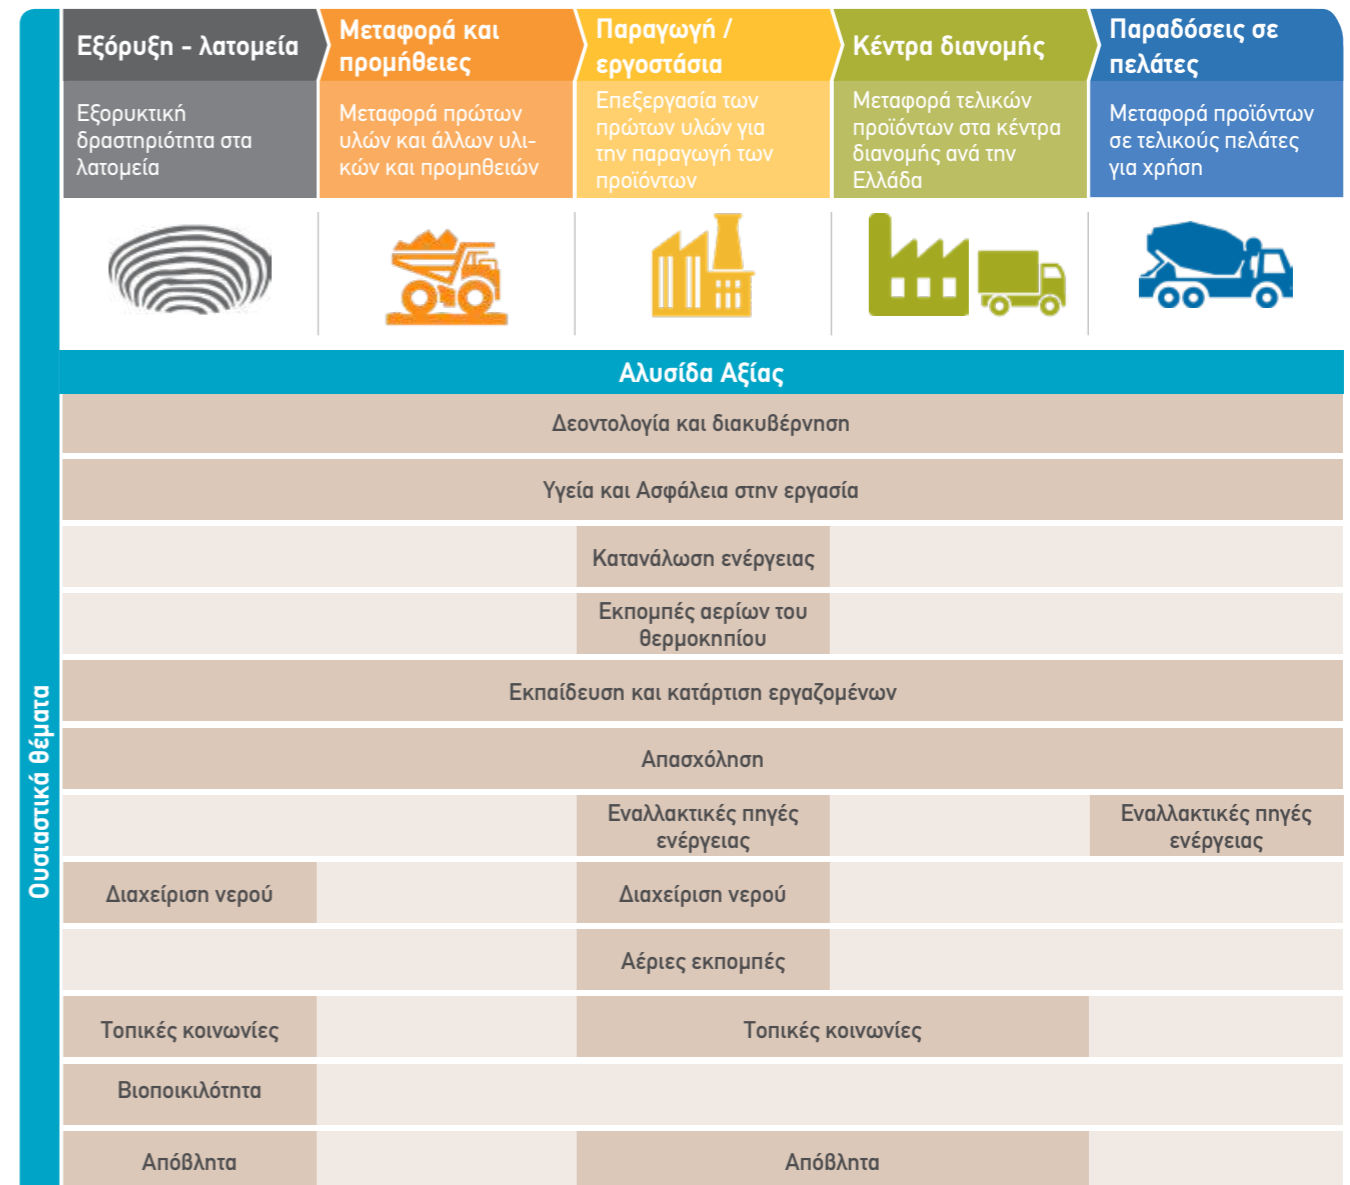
Ουσιαστικά θέματα

| Εξόρυξη - λατομεία | Μεταφορά και προμήθειες | Παραγωγή / εργοστάσια | Κέντρα διανομής | Παραδόσεις σε πελάτες |
|---|---|---|---|---|
| Εξορυκτική δραστηριότητα στα λατομεία | Μεταφορά πρώτων υλών και άλλων υλικών και προμηθειών | Επεξεργασία των πρώτων υλών για την παραγωγή των προϊόντων | Μεταφορά τελικών προϊόντων στα κέντρα διανομής ανά την Ελλάδα | Μεταφορά προϊόντων σε τελικούς πελάτες για χρήση |

Αλυσίδα Αξίας

Δεοντολογία και διακυβέρνηση

Υγεία και Ασφάλεια στην εργασία

Κατανάλωση ενέργειας

Εκπομπές αερίων του θερμοκηπίου

Εκπαίδευση και κατάρτιση εργαζομένων

Απασχόληση

Εναλλακτικές πηγές ενέργειας

Εναλλακτικές πηγές ενέργειας

Διαχείριση νερού

Διαχείριση νερού

Αέριες εκπομπές

Τοπικές κοινωνίες

Τοπικές κοινωνίες

Βιοποικιλότητα

Απόβλητα

Απόβλητα